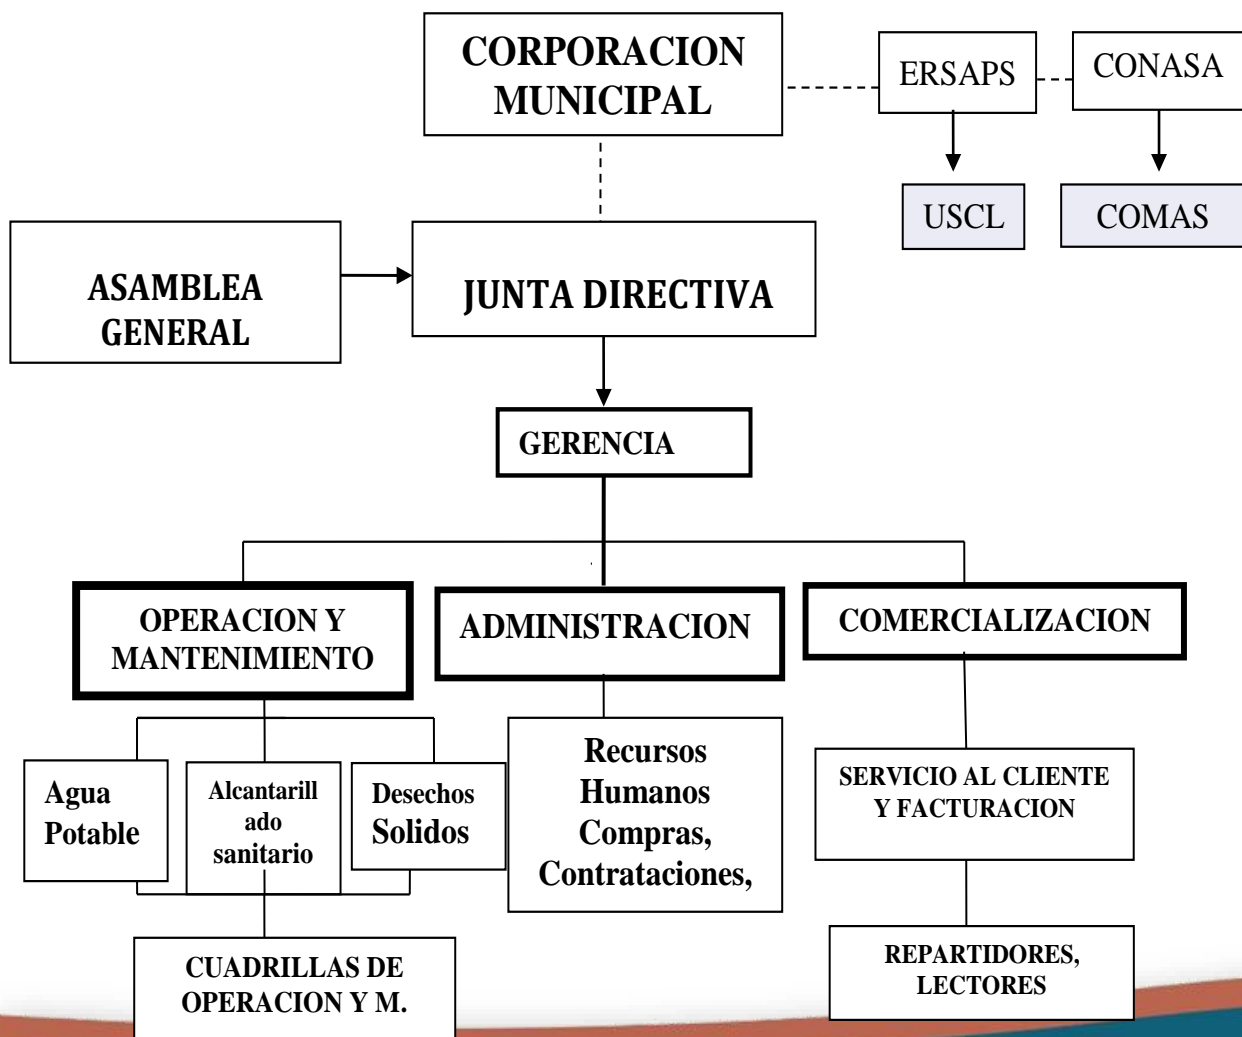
CORPORACION MUNICIPAL

ERSAPS

CONASA

USCL

COMAS

ASAMBLEA GENERAL

JUNTA DIRECTIVA

GERENCIA

OPERACION Y MANTENIMIENTO

ADMINISTRACION

COMERCIALIZACION

Agua Potable

Alcantarillado sanitario

Desechos Solidos

Recursos Humanos Compras, Contrataciones,

SERVICIO AL CLIENTE Y FACTURACION

CUADRILLAS DE OPERACION Y M.

REPARTIDORES, LECTORES